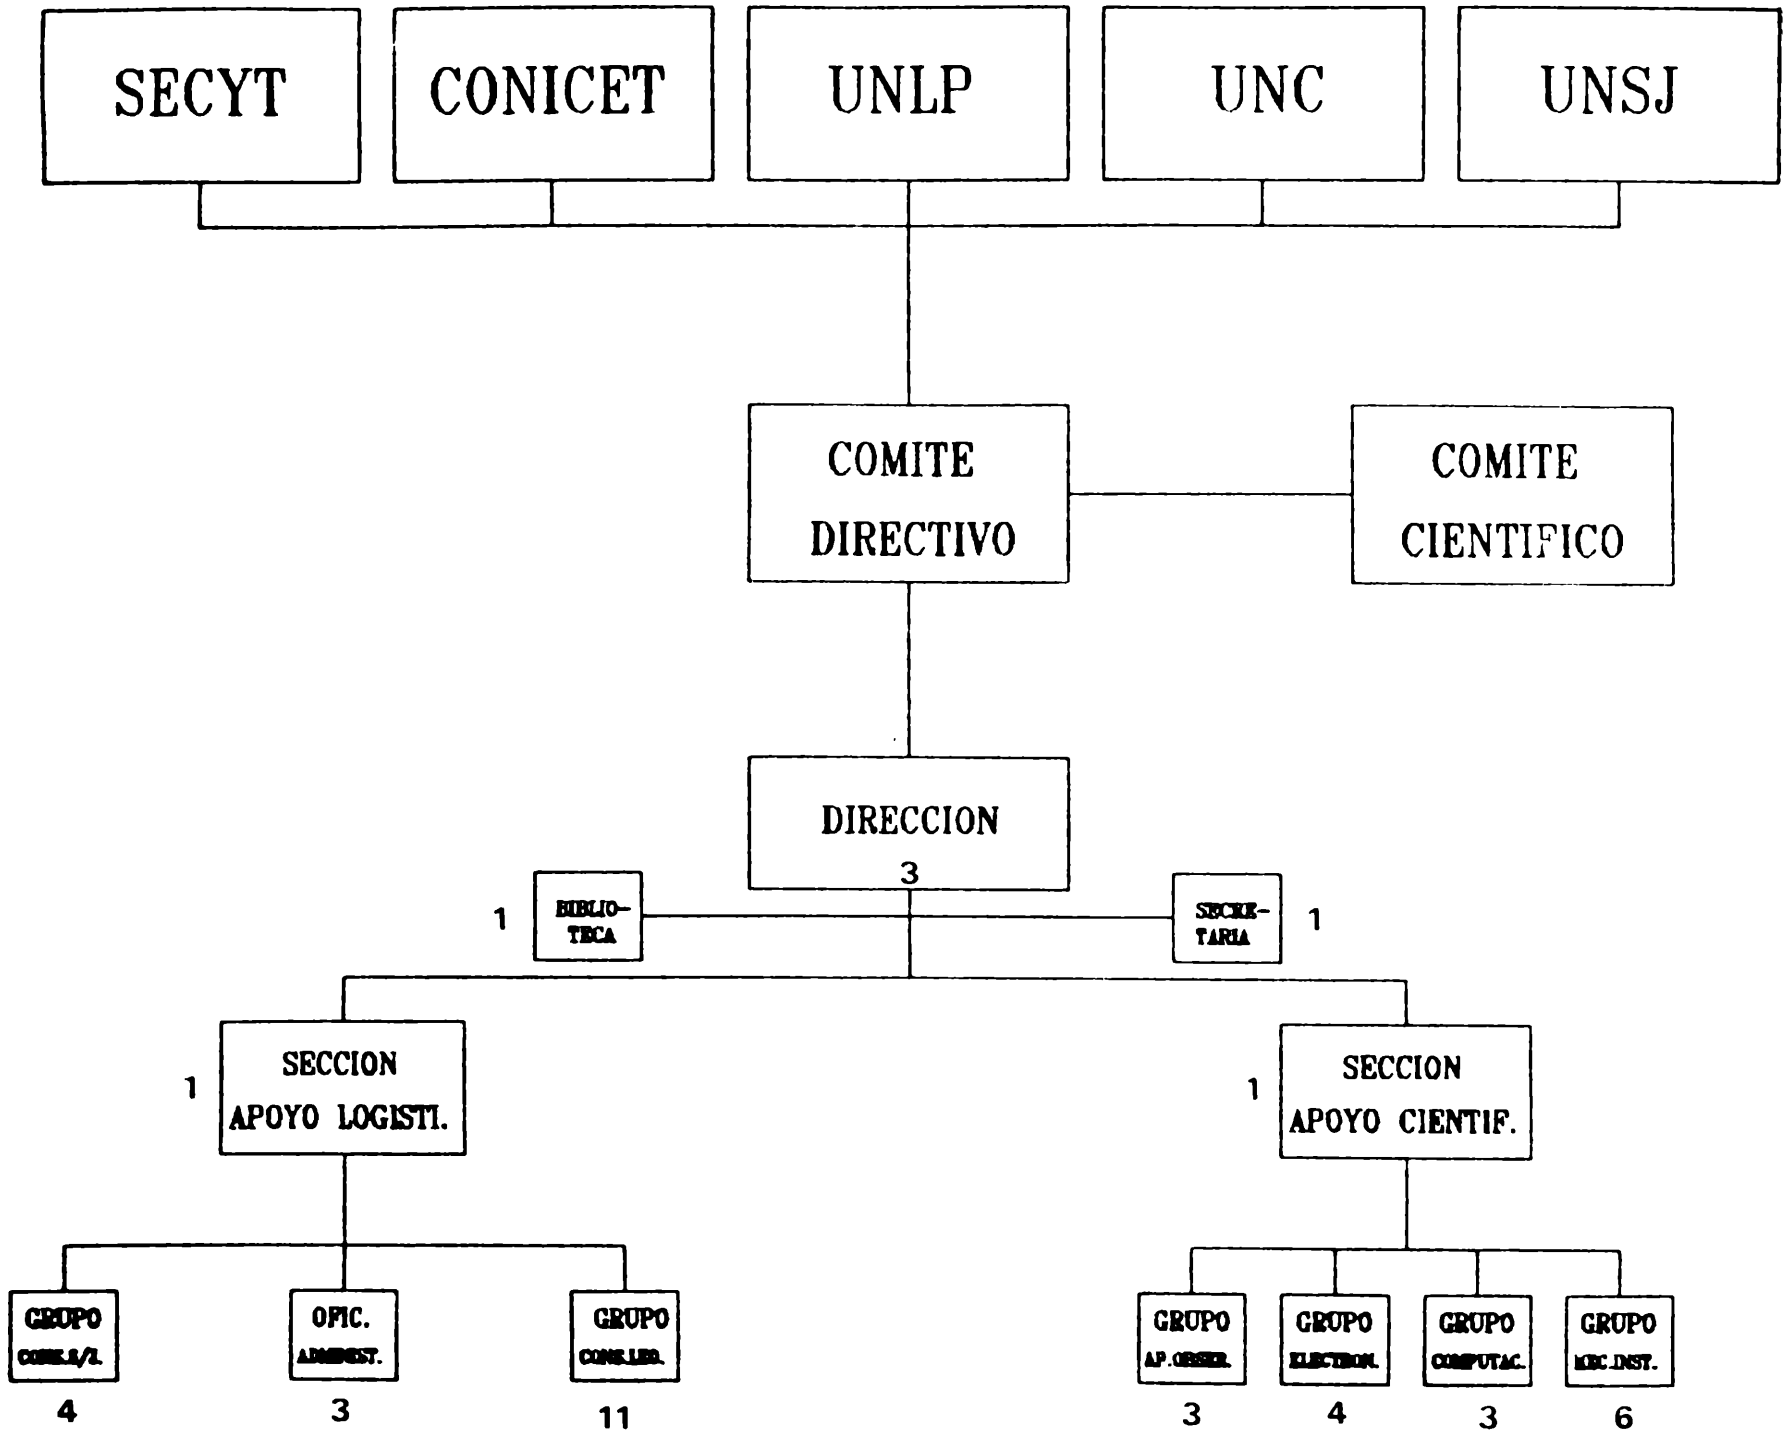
SECYT

CONICET

UNLP

UNC

UNSJ

COMITE DIRECTIVO

COMITE CIENTIFICO

DIRECCION
3

1 BIBLIOTECA

SECRETARIA 1

1 SECCION APOYO LOGISTI.

1 SECCION APOYO CIENTIF.

GRUPO CONS.S/2.
4

OFIC. ADMINIST.
3

GRUPO CONS.LEO.
11

GRUPO AP.OBSER.
3

GRUPO ELECTRON.
4

GRUPO COMPUTAC.
3

GRUPO MEC.INST.
6